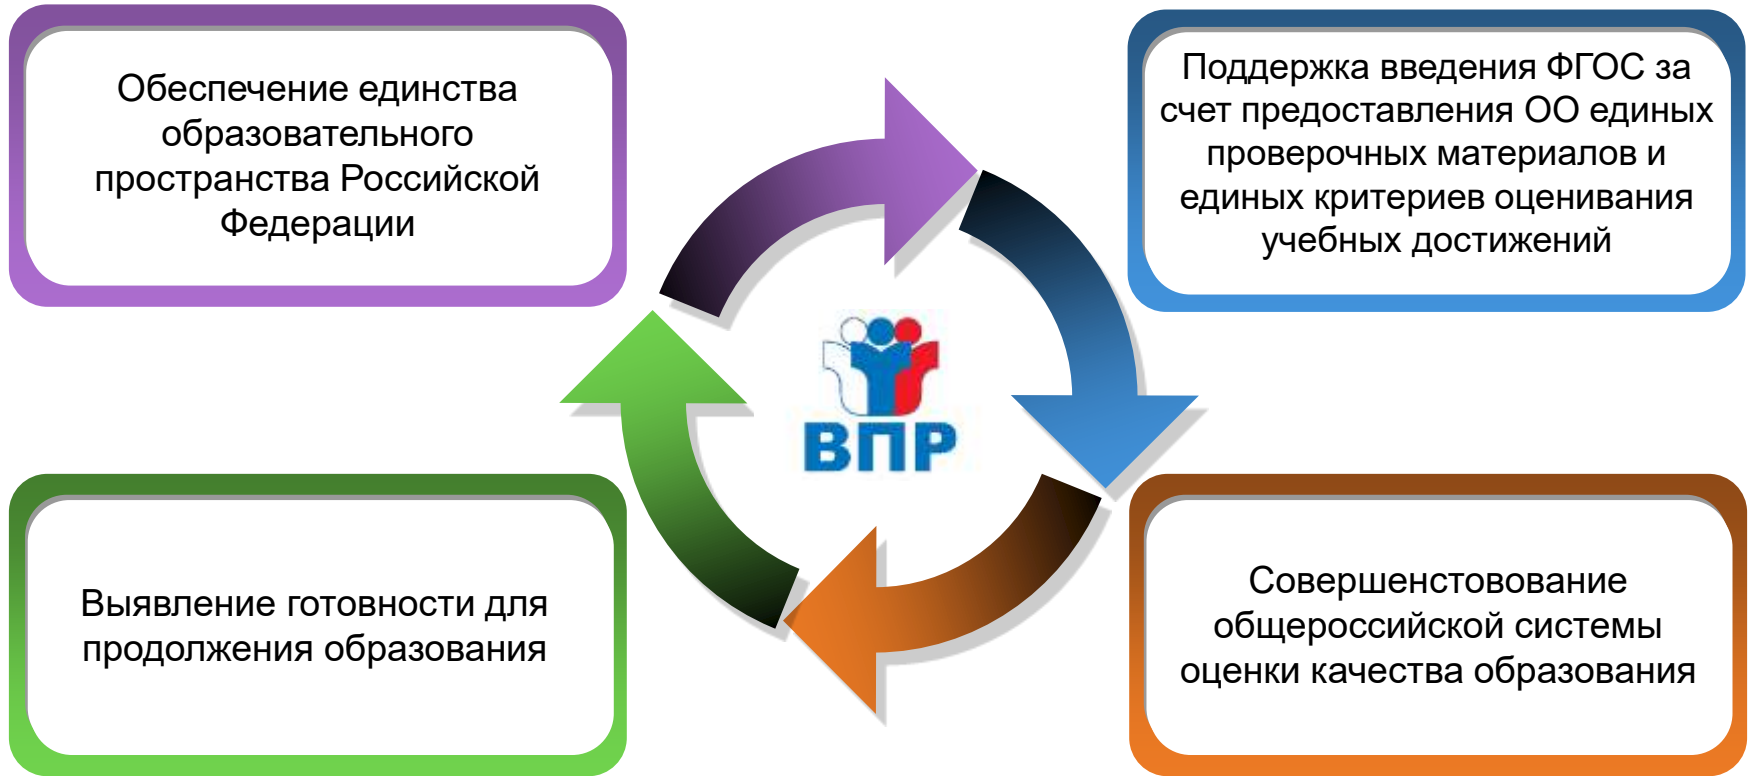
Обеспечение единства образовательного пространства Российской Федерации

Поддержка введения ФГОС за счет предоставления ОО единых проверочных материалов и единых критериев оценивания учебных достижений

ВПР

Выявление готовности для продолжения образования

Совершенстовование общероссийской системы оценки качества образования